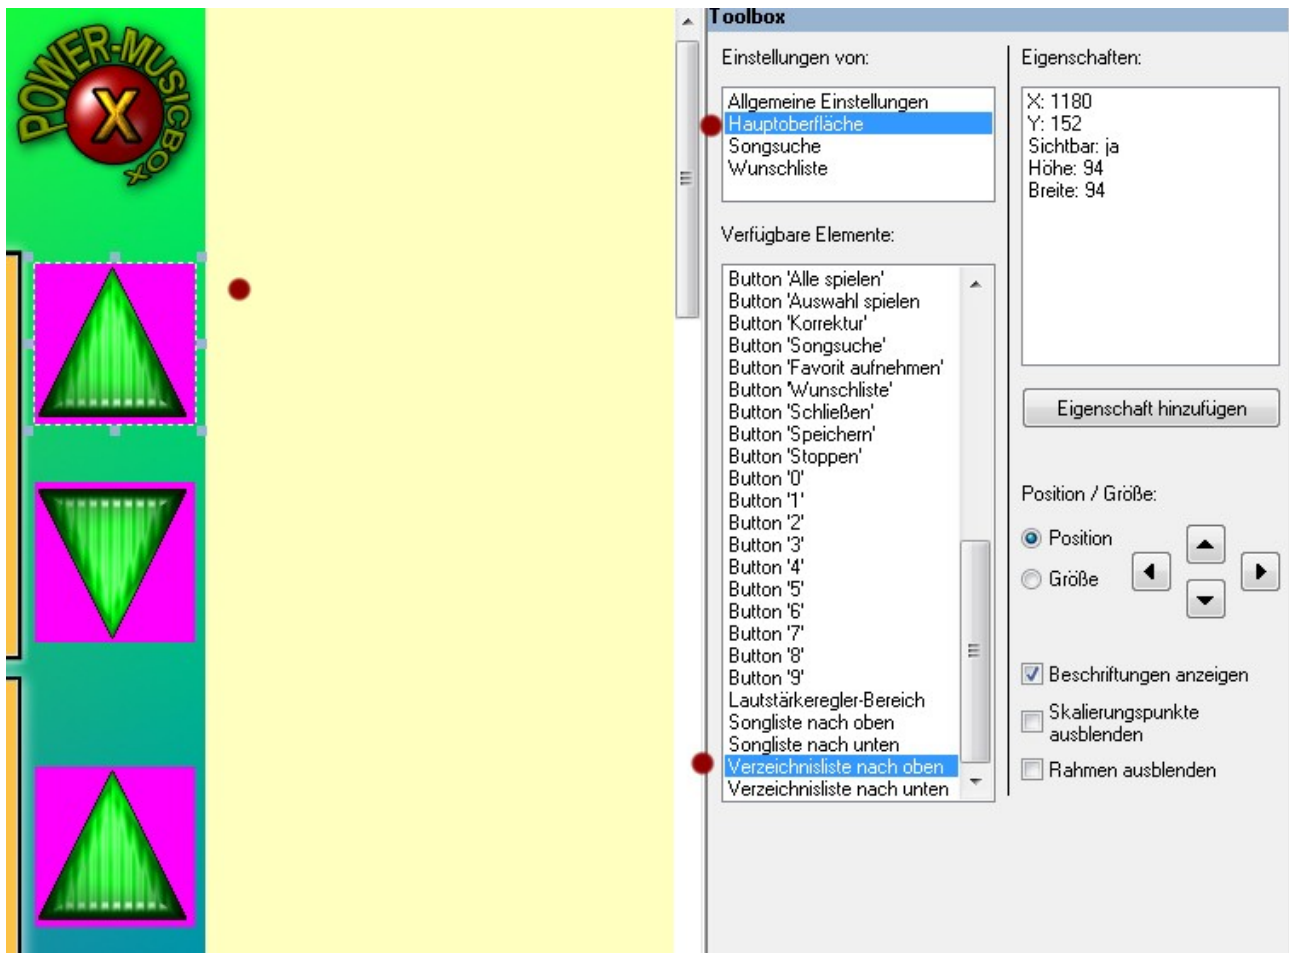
POWER-MUSICBOX
X

Toolbox

Einstellungen von:

Allgemeine Einstellungen
Hauptoberfläche
Songsuche
Wunschliste

Verfügbare Elemente:

Button 'Alle spielen'
Button 'Auswahl spielen
Button 'Korrektur'
Button 'Songsuche'
Button 'Favorit aufnehmen'
Button 'Wunschliste'
Button 'Schließen'
Button 'Speichern'
Button 'Stoppen'
Button '0'
Button '1'
Button '2'
Button '3'
Button '4'
Button '5'
Button '6'
Button '7'
Button '8'
Button '9'
Lautstärkeregler-Bereich
Songliste nach oben
Songliste nach unten
Verzeichnisliste nach oben
Verzeichnisliste nach unten

Eigenschaften:

X: 1180
Y: 152
Sichtbar: ja
Höhe: 94
Breite: 94

Eigenschaft hinzufügen

Position / Größe:

Position
Größe

Beschriftungen anzeigen
Skalierungspunkte ausblenden
Rahmen ausblenden